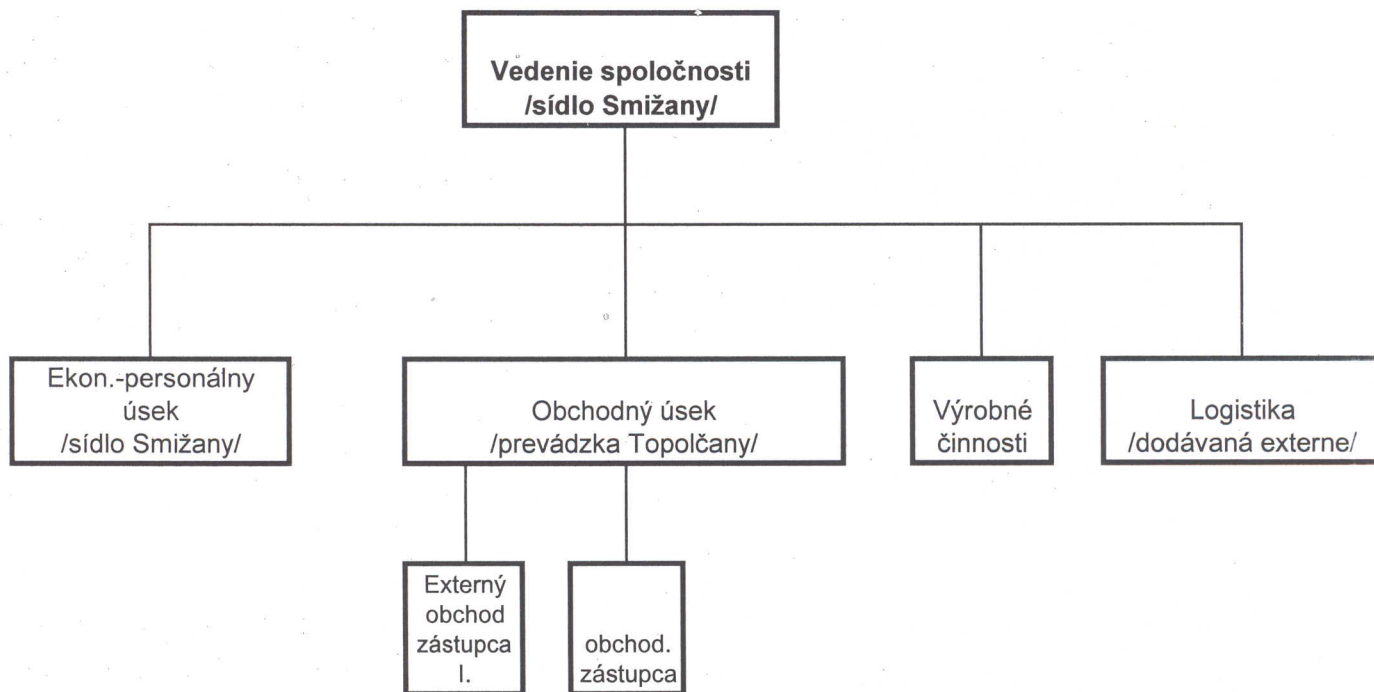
Vedenie spoločnosti
/sídlo Smižany/

Ekon.-personálny úsek
/sídlo Smižany/

Obchodný úsek
/prevádzka Topolčany/

Výrobné činnosti

Logistika
/dodávaná externe/

Externý obchod zástupca I.

obchod. zástupca